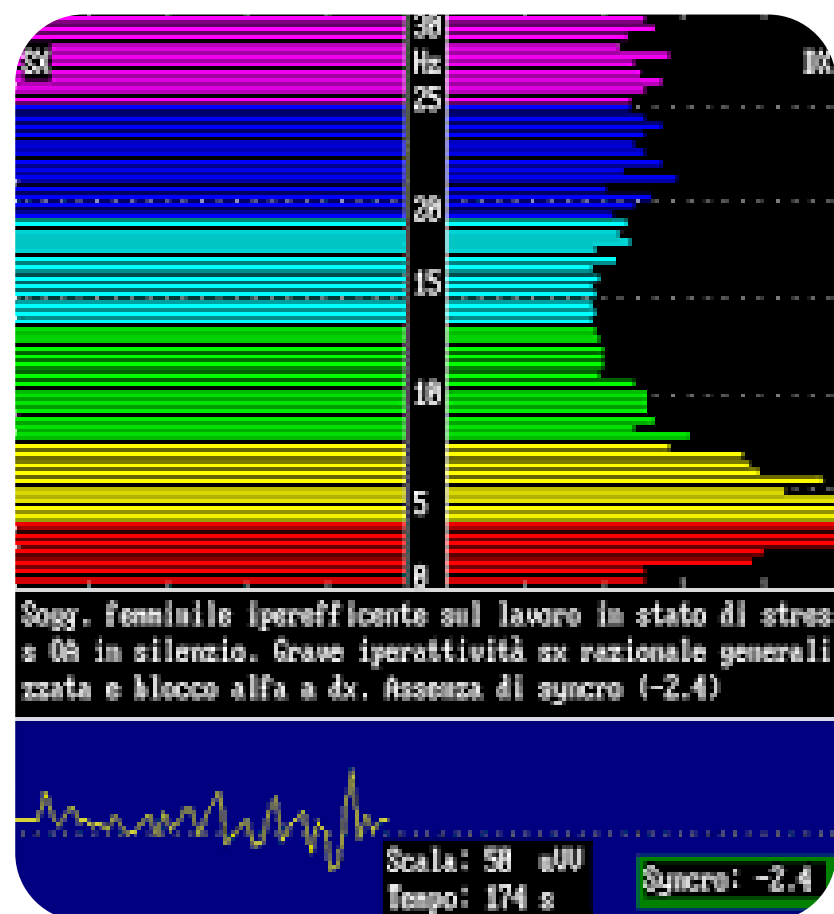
30
SX
Hz
DX
25
20
15
10
5
0

Sogg. femminile iperefficente sul lavoro in stato di stress OA in silenzio. Grave iperattività sx razionale generalizzata e blocco alfa a dx. Assenza di syncro (-2.4)

Scala: 50 uVV
Tempo: 174 s
Syncro: -2.4